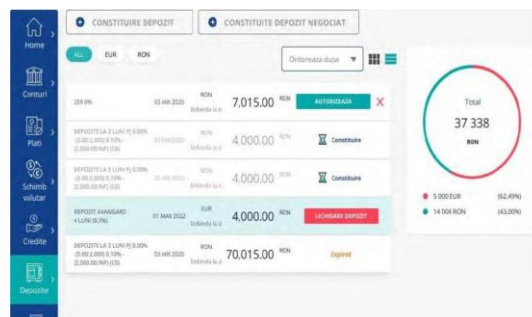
Home

Conturi

Plati

Schimb valutar

Credite

Depozite

CONSTITUIRE DEPOZIT

CONSTITUITE DEPOZIT NEGOCIAT

ALL EUR RON

Ordoneaza dupa

| | | | | |
|---|---|---|---|---|
| 259.0% | 03 IAN 2020 | RON Dobanda la zi | 7,015.00 RON | AUTORIZEAZA X |
| DEPOZITE LA 3 LUNI PJ 0.00% (0.00 2,000) 0.10% - (2,000.00 INF) (CE) | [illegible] | RON Dobanda la zi | 4,000.00 RON | Constituire |
| DEPOZITE LA 3 LUNI PJ 0.00% (0.00 2,000) 0.10% - (2,000.00 INF) (CE) | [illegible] | RON Dobanda la zi | 4,000.00 RON | Constituire |
| DEPOZIT AVANGARD 4 LUNI (0.3%) | 01 MAI 2022 | EUR Dobanda la zi | 4,000.00 RON | LICHIDARE DEPOZIT |
| DEPOZITE LA 3 LUNI PJ 0.00% (0.00 2,000) 0.10% - (2,000.00 INF) (CE) | 03 IAN 2020 | RON Dobanda la zi | 70,015.00 RON | Expirat |

Total
37 338
RON

5 000 EUR (62,49%)
14 004 RON (43,00%)